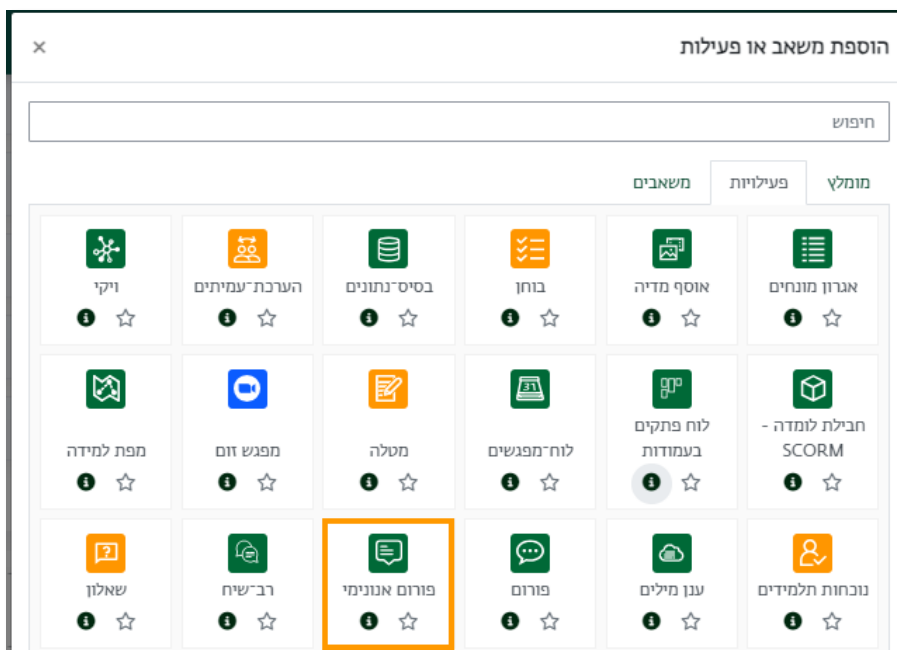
הוספת משאב או פעילות
×

חיפוש

מומלץ
פעילויות
משאבים

אגרון מונחים
אוסף מדיה
בוחן
בסיס־נתונים
הערכת־עמיתים
ויקי

חבילת לומדה - SCORM
לוח פתקים בעמודות
לוח־מפגשים
מטלה
מפגש זום
מפת למידה

נוכחות תלמידים
ענן מילים
פורום
פורום אנונימי
רב־שיח
שאלון